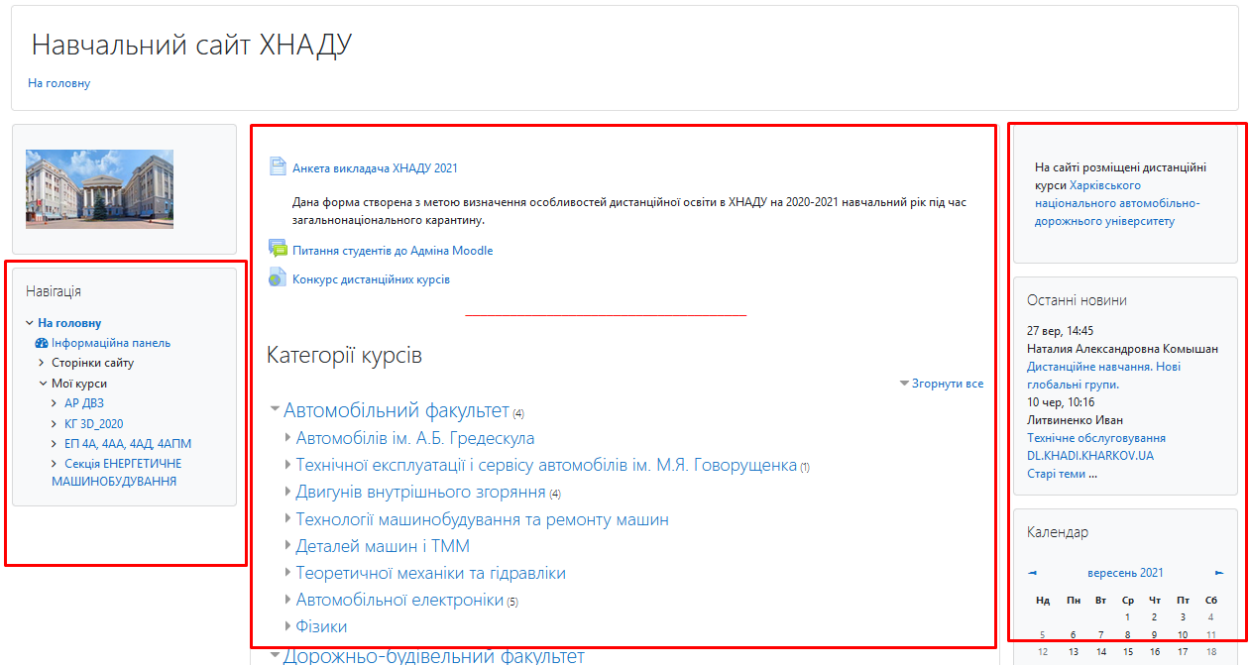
Навчальний сайт ХНАДУ

На головну

Навігація

На головну
Інформаційна панель
Сторінки сайту
Мої курси
АР ДВЗ
КГ 3D_2020
ЕП 4А, 4АА, 4АД, 4АПМ
Секція ЕНЕРГЕТИЧНЕ МАШИНОБУДУВАННЯ

Анкета викладача ХНАДУ 2021

Дана форма створена з метою визначення особливостей дистанційної освіти в ХНАДУ на 2020-2021 навчальний рік під час загальнонаціонального карантину.

Питання студентів до Адміна Moodle

Конкурс дистанційних курсів

Категорії курсів

Згорнути все

Автомобільний факультет (4)
Автомобілів ім. А.Б. Гредескула
Технічної експлуатації і сервісу автомобілів ім. М.Я. Говорущенка (1)
Двигунів внутрішнього згорання (4)
Технології машинобудування та ремонту машин
Деталей машин і ТММ
Теоретичної механіки та гідравліки
Автомобільної електроніки (5)
Фізики

Дорожньо-будівельний факультет

На сайті розміщені дистанційні курси Харківського національного автомобільно-дорожнього університету

Останні новини

27 вер, 14:45
Наталия Александровна Комышан
Дистанційне навчання. Нові глобальні групи.
10 чер, 10:16
Литвиненко Иван
Технічне обслуговування DL.KHADI.KHARKOV.UA
Старі теми ...

Календар

◄ вересень 2021 ►

| Нд | Пн | Вт | Ср | Чт | Пт | Сб |
|---|---|---|---|---|---|---|
| | | | 1 | 2 | 3 | 4 |
| 5 | 6 | 7 | 8 | 9 | 10 | 11 |
| 12 | 13 | 14 | 15 | 16 | 17 | 18 |